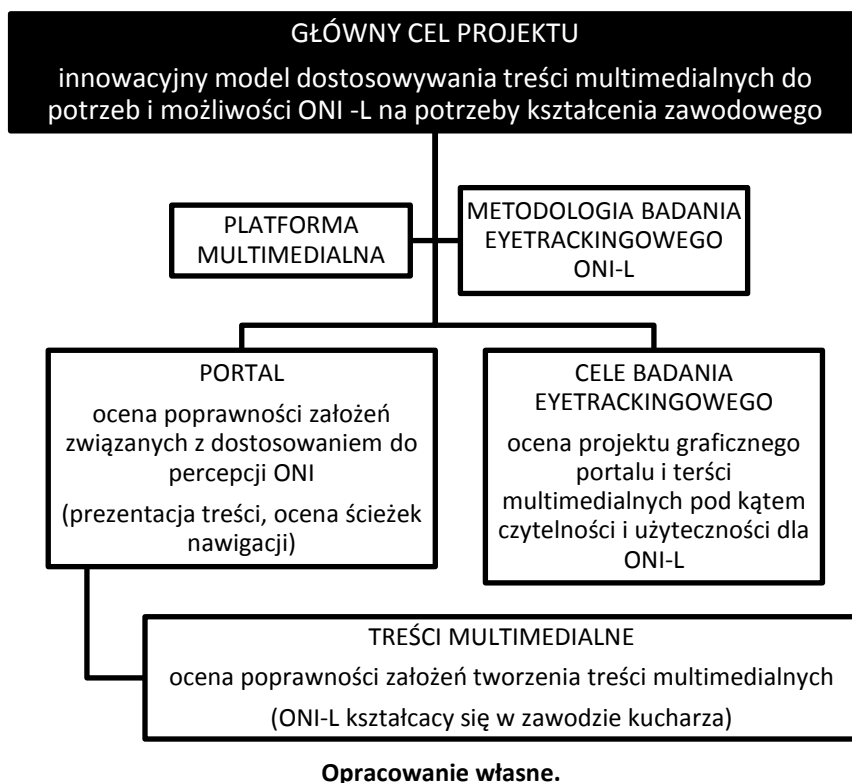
GŁÓWNY CEL PROJEKTU

innowacyjny model dostosowywania treści multimedialnych do potrzeb i możliwości ONI -L na potrzeby kształcenia zawodowego

PLATFORMA MULTIMEDIALNA

METODOLOGIA BADANIA EYETRACKINGOWEGO ONI-L

PORTAL

ocena poprawności założeń związanych z dostosowaniem do percepcji ONI

(prezentacja treści, ocena ścieżek nawigacji)

CELE BADANIA EYETRACKINGOWEGO

ocena projektu graficznego portalu i terści multimedialnych pod kątem czytelności i użyteczności dla ONI-L

TREŚCI MULTIMEDIALNE

ocena poprawności założeń tworzenia treści multimedialnych

(ONI-L kształcacy się w zawodzie kucharza)

Opracowanie własne.